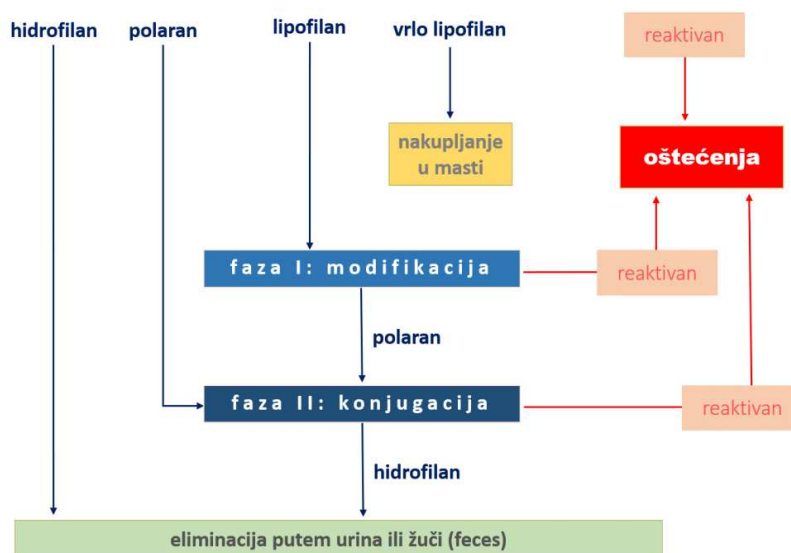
hidrofilan
polaran
lipofilan
vrlo lipofilan
reaktivan
nakupljanje u masti
oštećenja
faza I: modifikacija
reaktivan
polaran
faza II: konjugacija
reaktivan
hidrofilan
eliminacija putem urina ili žuči (feces)